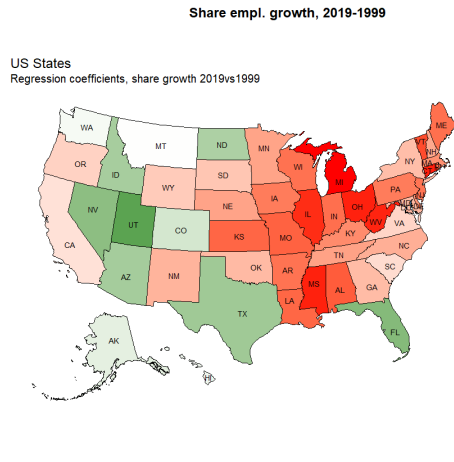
Share empl. growth, 2019-1999

US States
Regression coefficients, share growth 2019vs1999

WA
MT
ND
ME
OR
ID
MN
WI
MI
NY
VT
NH
MA
RI
CT
WY
SD
IA
PA
NJ
DE
MD
NV
UT
CO
NE
IL
IN
OH
WV
VA
CA
KS
MO
KY
NC
TN
AZ
NM
OK
AR
SC
MS
AL
GA
LA
TX
FL
AK
HI